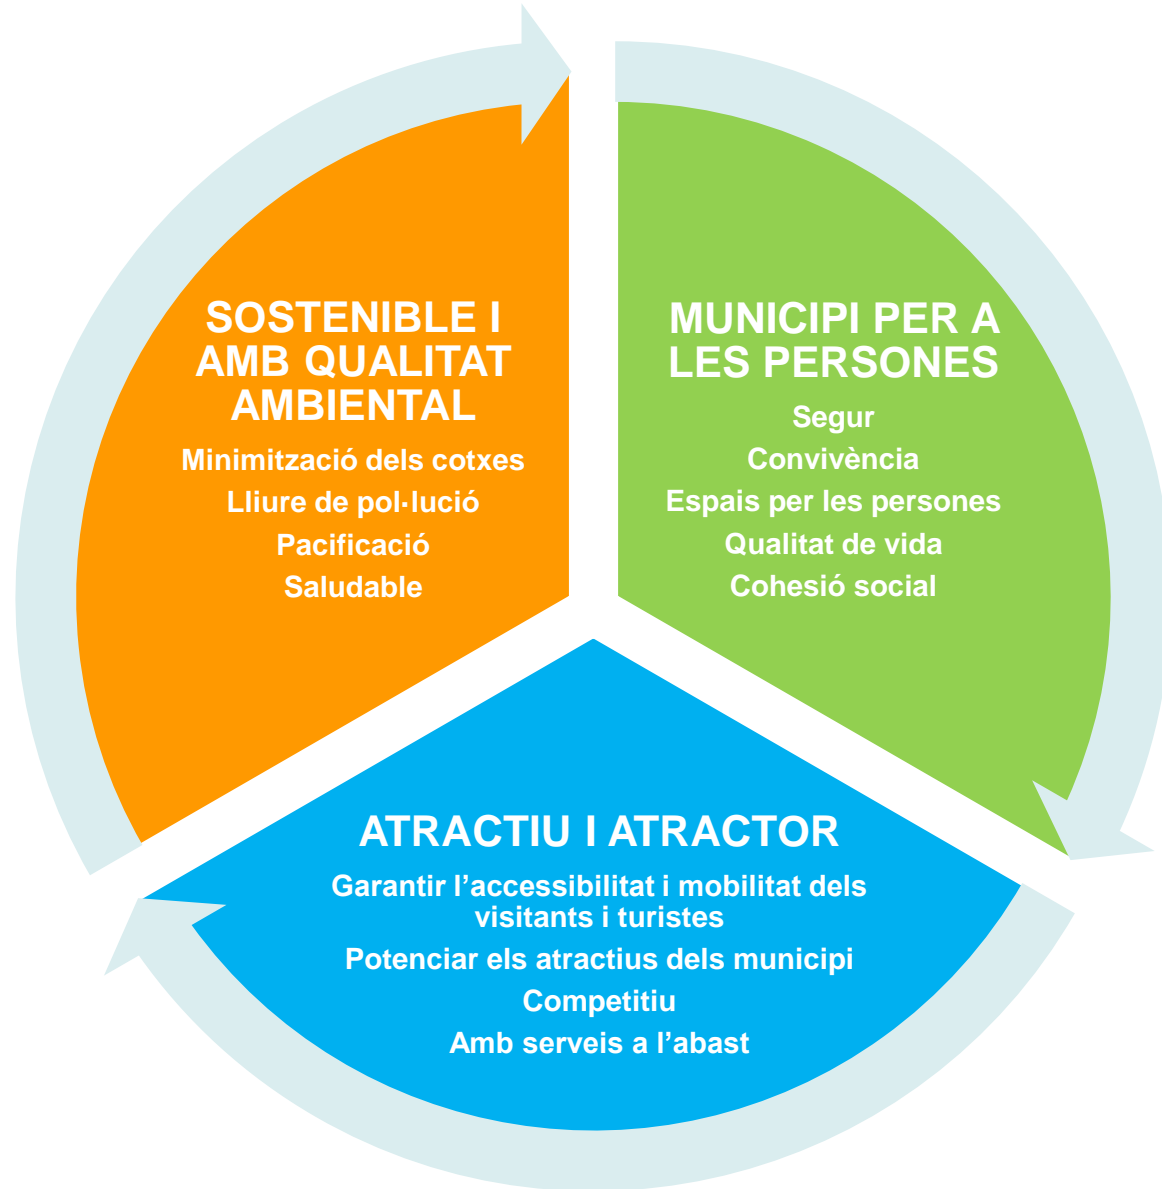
SOSTENIBLE I AMB QUALITAT AMBIENTAL

Minimització dels cotxes

Lliure de pol·lució

Pacificació

Saludable

MUNICIPI PER A LES PERSONES

Segur

Convivència

Espais per les persones

Qualitat de vida

Cohesió social

ATRACTIU I ATRACTOR

Garantir l'accessibilitat i mobilitat dels visitants i turistes

Potenciar els atractius dels municipi

Competitiu

Amb serveis a l'abast